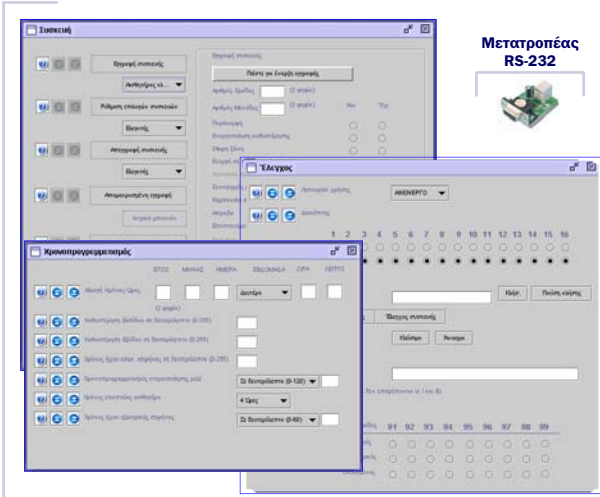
Συσκευή

Μετατροπέας RS-232

Εγγραφή συσκευής

Αυθαίρετες εί...

Ρύθμιση επαφών συσκευών

Εξωτερικές

Απογραφή συσκευής

Εξωτερικές

Απομακρυσμένη εγγραφή

Ιστορικό μηνυμάτων

Εγγραφή συσκευής

Πάτα για έναρξη εγγραφής

Αριθμός Σημάδες (2 ψηφία)

Αριθμός Μονάδας (2 ψηφία)

Ναι Όχι

Έλεγχος

Λειτουργία ιμάτιας

ΑΝΕΝΕΡΓΟ

1 2 3 4 5 6 7 8 9 10 11 12 13 14 15 16

Κλήση Παύση κλήσης

Έλεγχος συσκευής

Κλείσιμο Άνοιγμα

91 92 93 94 95 96 97 98 99

Χρονοπρογραμματισμός

ΕΤΟΣ ΜΗΝΑΣ ΗΜΕΡΑ ΕΒΔΟΜΑΔΑ ΩΡΑ ΛΕΠΤΟ

Αλλαγή Ημέρας Ώρας

(2 ψηφία)

Δευτέρα

Σε δευτερόλεπτα (0-120)

4 Ώρες

Σε δευτερόλεπτα (0-60)